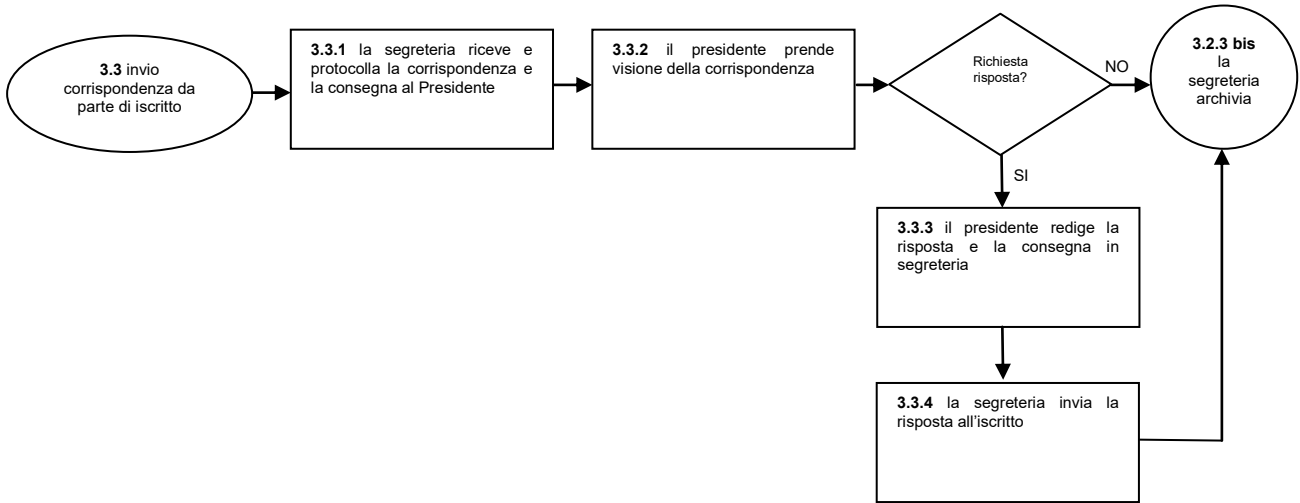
**3.3** invio corrispondenza da parte di iscritto

**3.3.1** la segreteria riceve e protocolla la corrispondenza e la consegna al Presidente

**3.3.2** il presidente prende visione della corrispondenza

Richiesta risposta?

NO

**3.2.3 bis** la segreteria archivia

SI

**3.3.3** il presidente redige la risposta e la consegna in segreteria

**3.3.4** la segreteria invia la risposta all'iscritto